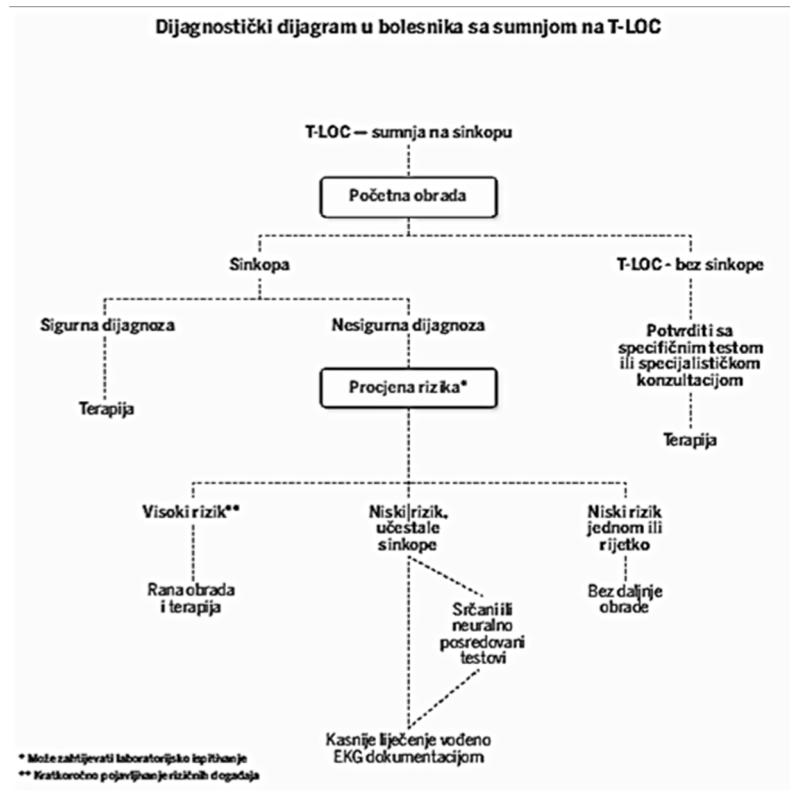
Dijagnostički dijagram u bolesnika sa sumnjom na T-LOC

T-LOC — sumnja na sinkopu

Početna obrada

Sinkopa

T-LOC - bez sinkope

Sigurna dijagnoza

Nesigurna dijagnoza

Potvrditi sa specifičnim testom ili specijalističkom konzultacijom

Terapija

Procjena rizika*

Terapija

Visoki rizik**

Niski rizik, učestale sinkope

Niski rizik jednom ili rijetko

Rana obrada i terapija

Srčani ili neuralno posredovani testovi

Bez daljnje obrade

Kasnije liječenje vođeno EKG dokumentacijom

* Može zahtijevati laboratorijsko ispitivanje
** Kratkoročno pojavljivanje rizičnih događaja